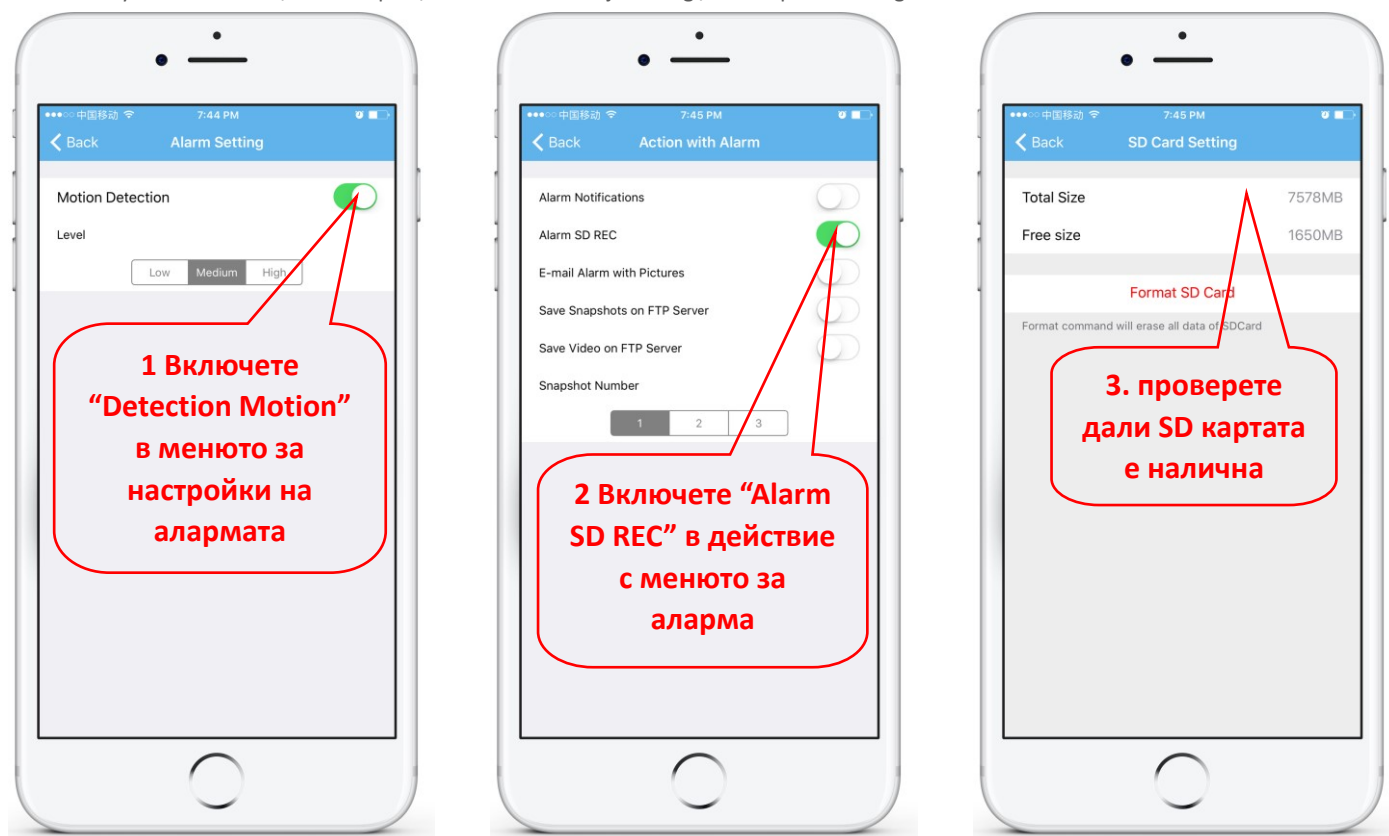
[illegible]

●●●○○ 中国移动 7:44 PM
Back Alarm Setting
Motion Detection
Level
Low Medium High

1 Включете “Detection Motion” в менюто за настройки на алармата

●●●○○ 中国移动 7:45 PM
Back Action with Alarm
Alarm Notifications
Alarm SD REC
E-mail Alarm with Pictures
Save Snapshots on FTP Server
Save Video on FTP Server
Snapshot Number
1 2 3

2 Включете “Alarm SD REC” в действие с менюто за аларма

●●●○○ 中国移动 7:45 PM
Back SD Card Setting
Total Size 7578MB
Free size 1650MB
Format SD Card
Format command will erase all data of SDCard

3. проверете дали SD картата е налична